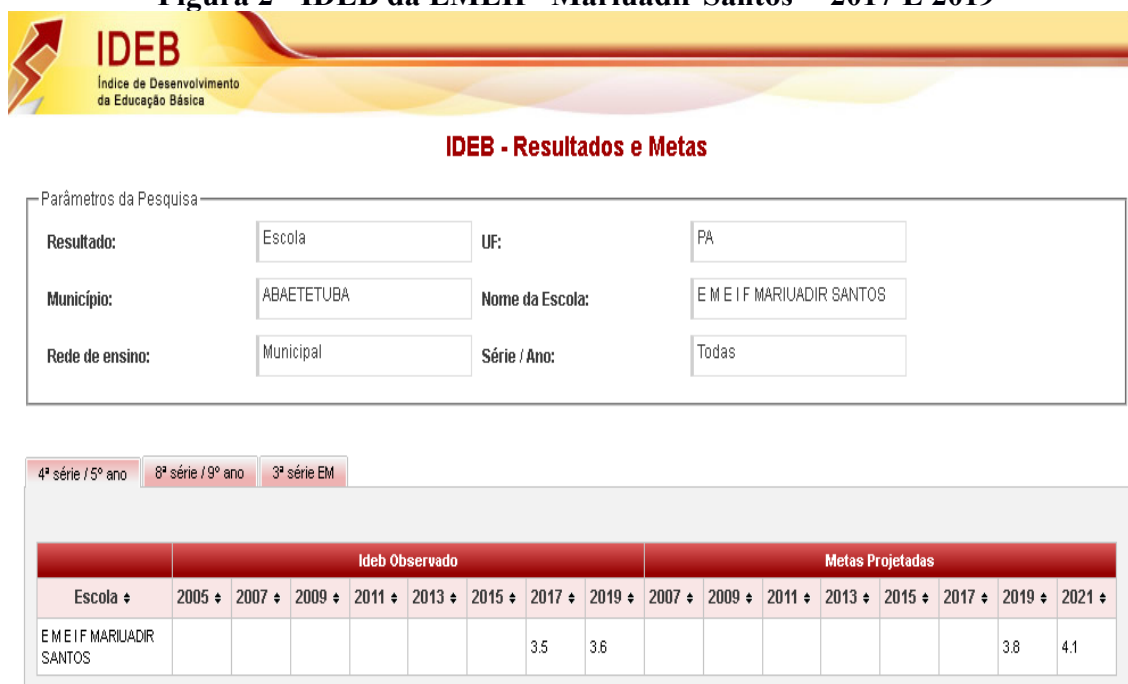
Figura 2- IDEB da EMEIF Mariuadir Santos – 2017 E 2019

IDEB
Índice de Desenvolvimento da Educação Básica

IDEB - Resultados e Metas

Parâmetros da Pesquisa

Resultado: Escola
UF: PA
Município: ABAETETUBA
Nome da Escola: E M E I F MARIUADIR SANTOS
Rede de ensino: Municipal
Série / Ano: Todas

4ª série / 5º ano | 8ª série / 9º ano | 3ª série EM

| | Ideb Observado | | | | | | | | Metas Projetadas | | | | | | | |
|---|---|---|---|---|---|---|---|---|---|---|---|---|---|---|---|---|
| Escola ♦ | 2005 ♦ | 2007 ♦ | 2009 ♦ | 2011 ♦ | 2013 ♦ | 2015 ♦ | 2017 ♦ | 2019 ♦ | 2007 ♦ | 2009 ♦ | 2011 ♦ | 2013 ♦ | 2015 ♦ | 2017 ♦ | 2019 ♦ | 2021 ♦ |
| E M E I F MARIUADIR SANTOS | | | | | | | 3.5 | 3.6 | | | | | | | 3.8 | 4.1 |